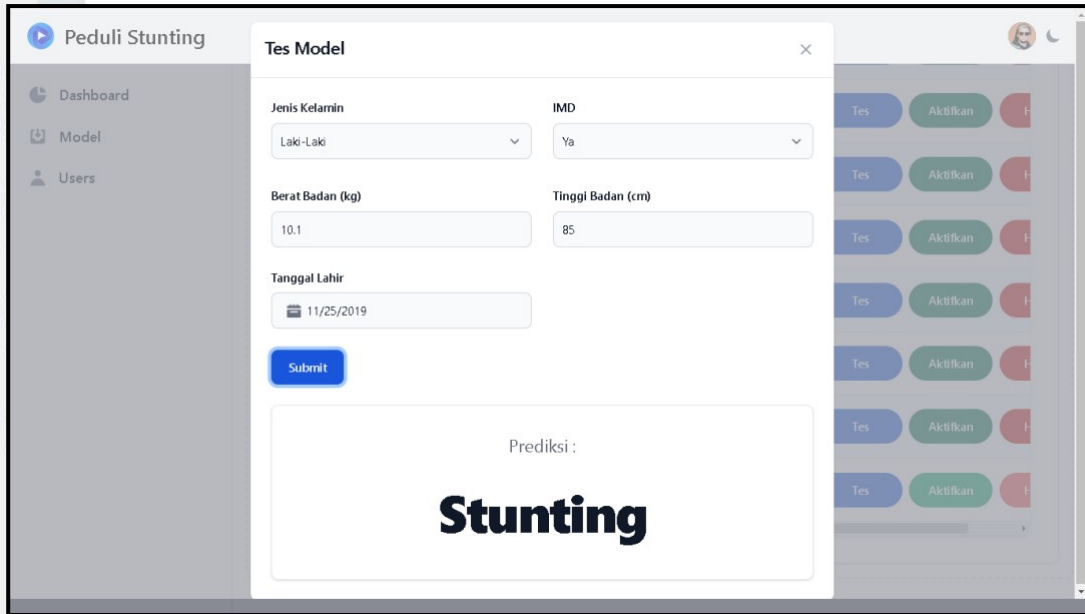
Peduli Stunting

Dashboard
Model
Users

Tes Model
×

Jenis Kelamin
Laki-Laki

IMD
Ya

Berat Badan (kg)
10.1

Tinggi Badan (cm)
85

Tanggal Lahir
11/25/2019

Submit

Prediksi :

Stunting

Tes
Aktifkan
Tes
Aktifkan
Tes
Aktifkan
Tes
Aktifkan
Tes
Aktifkan
Tes
Aktifkan
Tes
Aktifkan